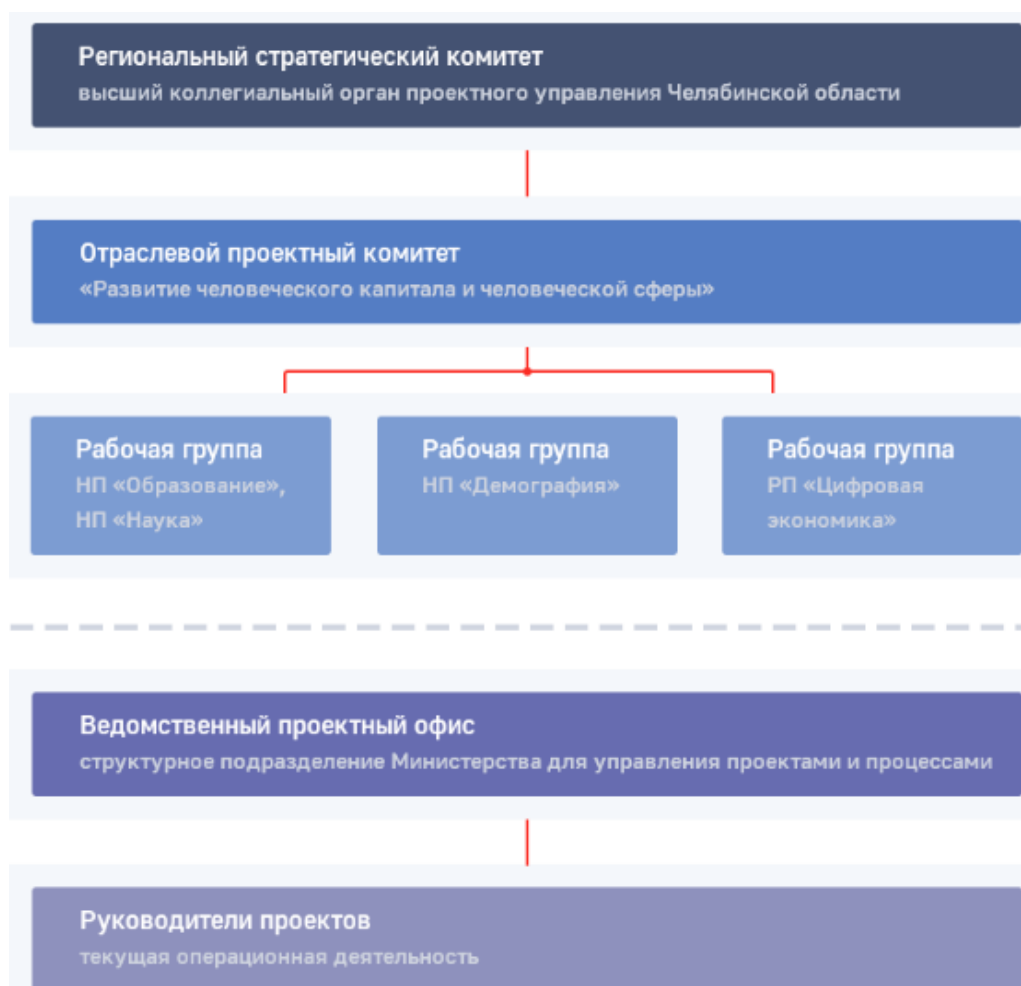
Региональный стратегический комитет
высший коллегиальный орган проектного управления Челябинской области

Отраслевой проектный комитет
«Развитие человеческого капитала и человеческой сферы»

Рабочая группа
НП «Образование», НП «Наука»

Рабочая группа
НП «Демография»

Рабочая группа
РП «Цифровая экономика»

Ведомственный проектный офис
структурное подразделение Министерства для управления проектами и процессами

Руководители проектов
текущая операционная деятельность